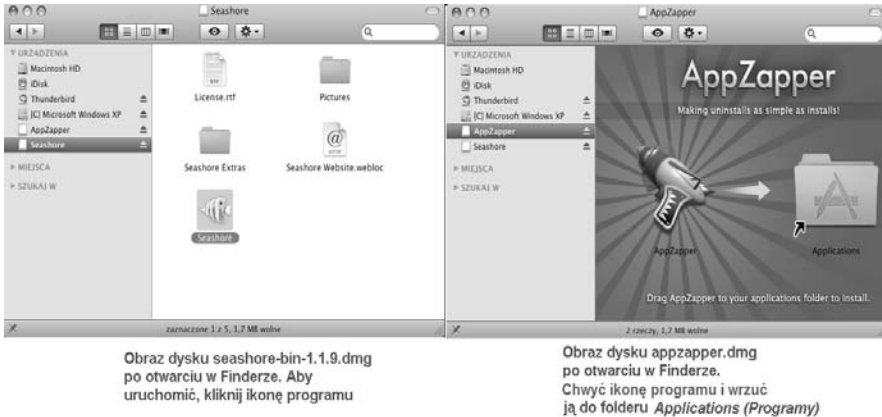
Seashore

URZĄDZENIA
Macintosh HD
iDisk
Thunderbird
[C] Microsoft Windows XP
AppZapper
Seashore
MIEJSCA
SZUKAJ W

License.rtf
Pictures
Seashore Extras
Seashore Website.webloc
Seashore

zaznaczone 1 z 5, 1,7 MB wolne

Obraz dysku seashore-bin-1.1.9.dmg po otwarciu w Finderze. Aby uruchomić, kliknij ikonę programu

AppZapper

URZĄDZENIA
Macintosh HD
iDisk
Thunderbird
[C] Microsoft Windows XP
AppZapper
Seashore
MIEJSCA
SZUKAJ W

AppZapper
Making uninstalls as simple as installs!
AppZapper
Applications
Drag AppZapper to your applications folder to install.

2 rzeczy, 1,7 MB wolne

Obraz dysku appzapper.dmg po otwarciu w Finderze. Chwyć ikonę programu i wrzuć ją do folderu Applications (Programy)